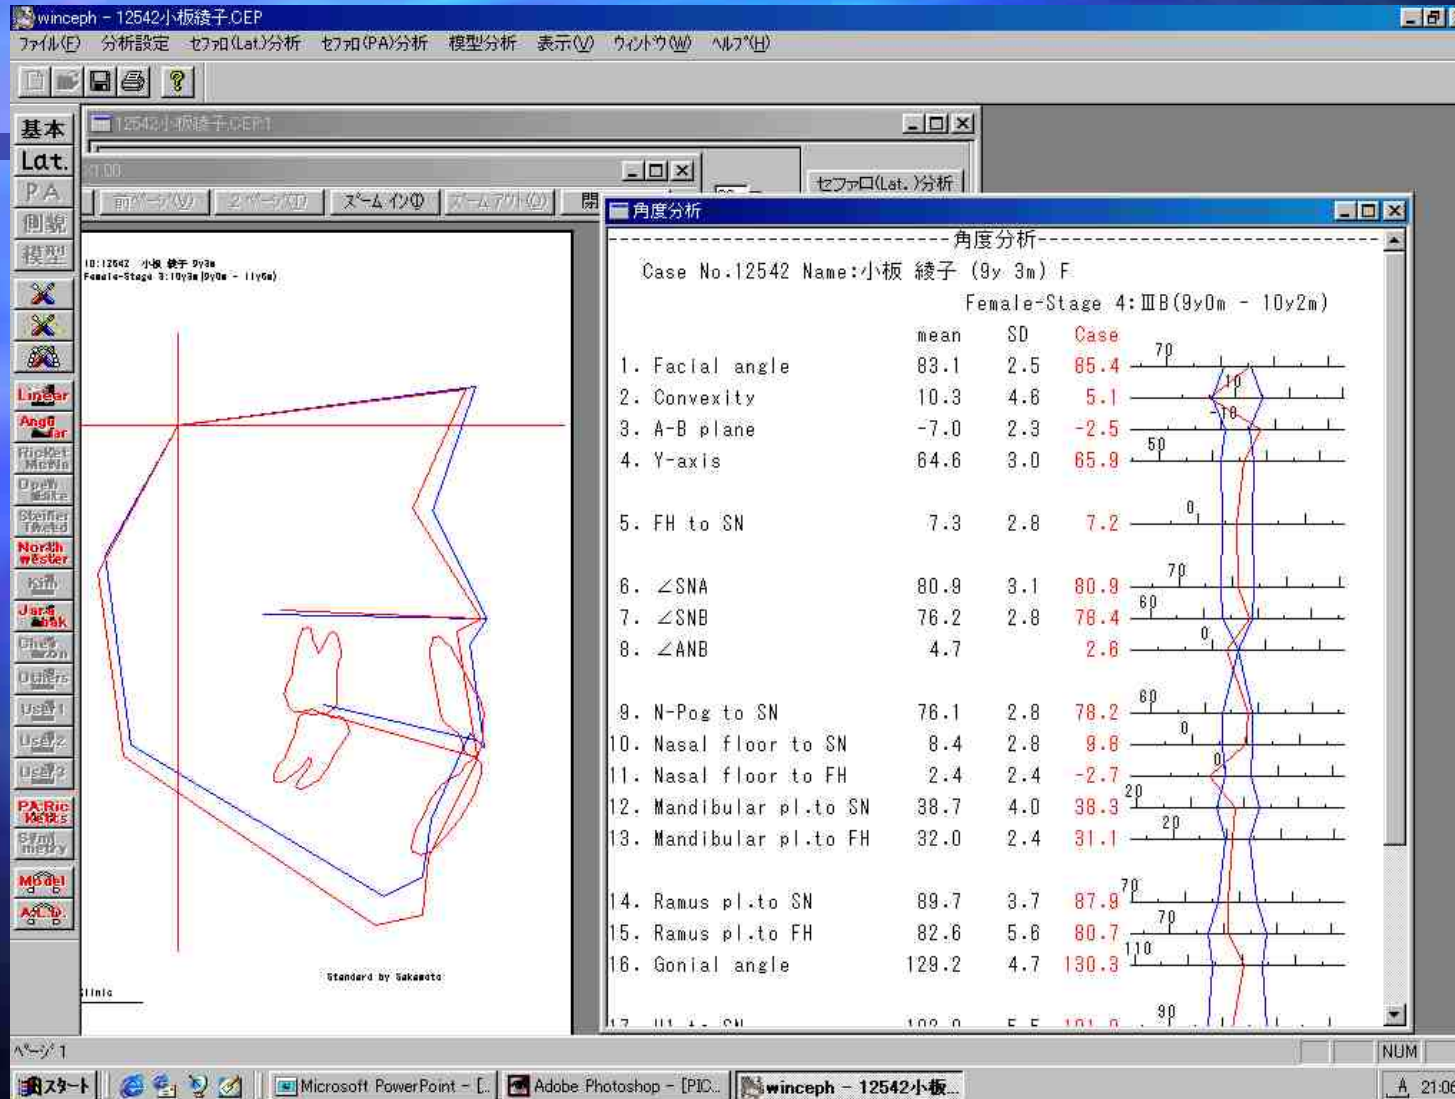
winceph - 12542小板綾子.CEP

ﾌｧｲﾙ(F) 分析設定 ｾﾌｧﾛ(Lat.)分析 ｾﾌｧﾛ(PA)分析 模型分析 表示(V) ｳｨﾝﾄﾞｳ(W) ﾍﾙﾌﾟ(H)

基本
Lat.
PA
側貌
模型
Linear
Angular
Ricketts Metric
Open Bite
Steiner Tweed
North western
Kim
Jarabak
Charzon
Others
User1
User2
User3
PA Ricketts
Symmetry
Model
ALD

12542小板綾子.CEP:1

1:00

前ﾍﾟｰｼﾞ(V) 2ﾍﾟｰｼﾞ(T) ｽﾞｰﾑ ｲﾝ(I) ｽﾞｰﾑｱｳﾄ(O) 閉

ｾﾌｧﾛ(Lat.)分析

ID:12542 小板 綾子 9y3m
Female-Stage 3:10y3m[9y0m - 11y6m]

Standard by Sakamoto

linic

角度分析

角度分析

Case No.12542 Name:小板 綾子 (9y 3m) F

Female-Stage 4:ⅢB(9y0m - 10y2m)

| | mean | SD | Case |
|---|---|---|---|
| 1. Facial angle | 83.1 | 2.5 | 85.4 |
| 2. Convexity | 10.3 | 4.6 | 5.1 |
| 3. A-B plane | -7.0 | 2.3 | -2.5 |
| 4. Y-axis | 64.6 | 3.0 | 65.9 |
| 5. FH to SN | 7.3 | 2.8 | 7.2 |
| 6. ∠SNA | 80.9 | 3.1 | 80.9 |
| 7. ∠SNB | 76.2 | 2.8 | 78.4 |
| 8. ∠ANB | 4.7 | | 2.6 |
| 9. N-Pog to SN | 76.1 | 2.8 | 78.2 |
| 10. Nasal floor to SN | 8.4 | 2.8 | 9.8 |
| 11. Nasal floor to FH | 2.4 | 2.4 | -2.7 |
| 12. Mandibular pl.to SN | 38.7 | 4.0 | 38.3 |
| 13. Mandibular pl.to FH | 32.0 | 2.4 | 31.1 |
| 14. Ramus pl.to SN | 89.7 | 3.7 | 87.9 |
| 15. Ramus pl.to FH | 82.6 | 5.6 | 80.7 |
| 16. Gonial angle | 129.2 | 4.7 | 130.3 |

70 10 -10 50 0 70 60 0 60 0 0 20 20 70 70 110 90

ﾍﾟｰｼﾞ 1

NUM

ｽﾀｰﾄ Microsoft PowerPoint - [... Adobe Photoshop - [PIC... winceph - 12542小板... 21:06